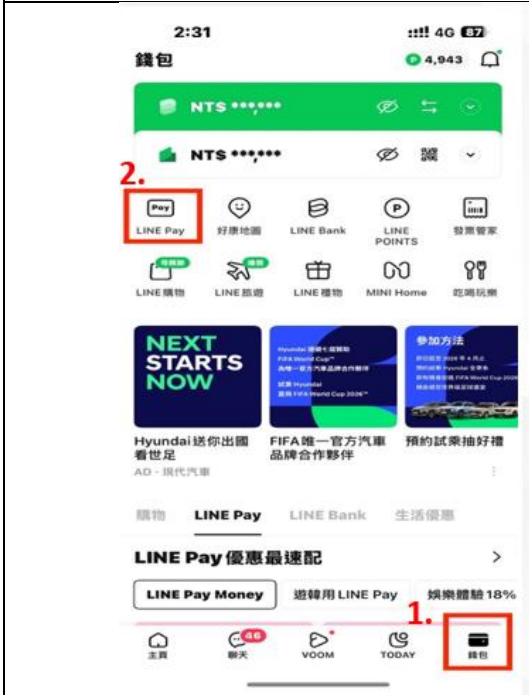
2:31
4G 87
錢包
4,943
NT$ •••,•••
NT$ •••,•••
2.
Pay
LINE Pay
好康地圖
LINE Bank
LINE POINTS
發票管家
LINE購物
LINE旅遊
LINE禮物
MINI Home
吃喝玩樂
NEXT STARTS NOW
參加方法
Hyundai送你出國看世足
AD - 現代汽車
FIFA唯一官方汽車品牌合作夥伴
預約試乘抽好禮
購物
LINE Pay
LINE Bank
生活優惠
LINE Pay優惠最速記
>
LINE Pay Money
遊韓用 LINE Pay
娛樂體驗 18%
1.
主頁
46
聊天
VOOM
TODAY
錢包